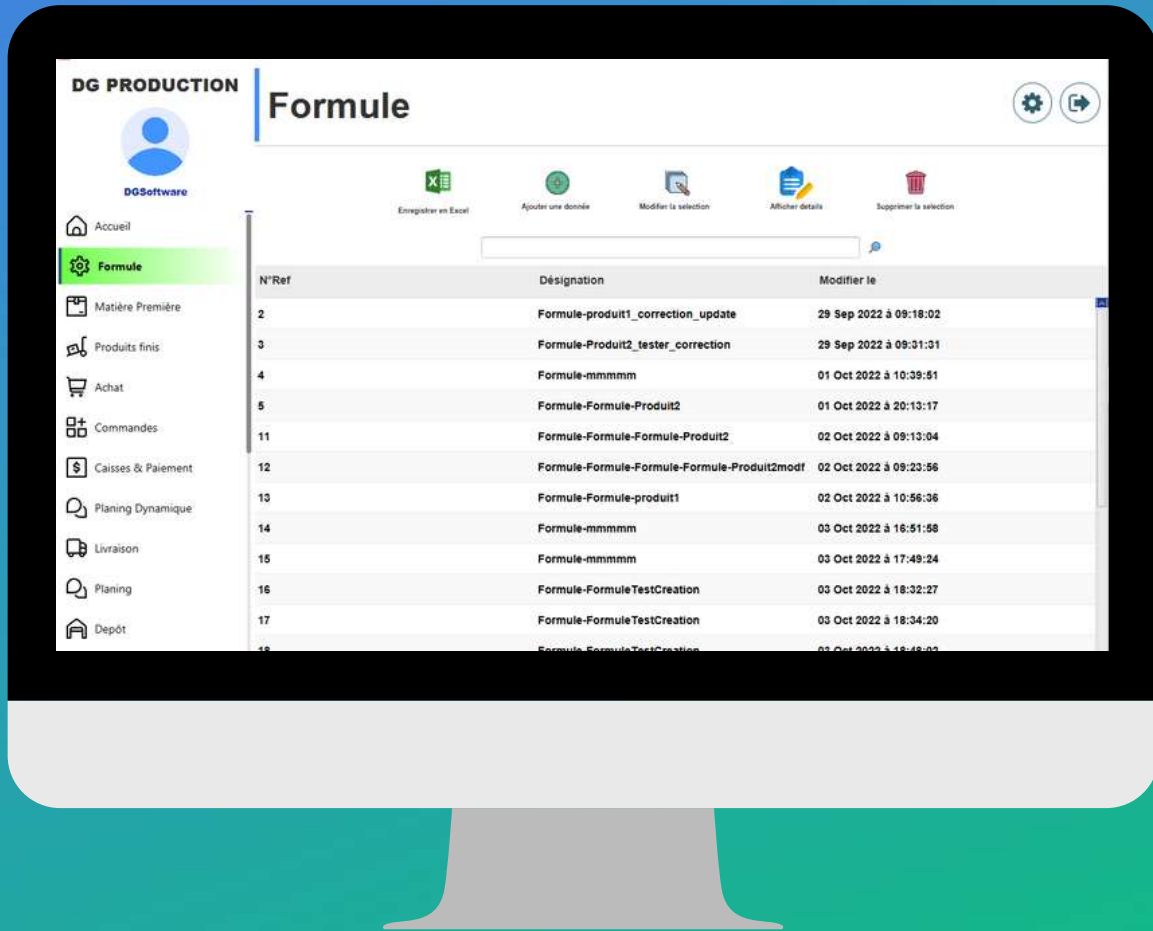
DG PRODUCTION

DGSoftware

Accueil

Formule

Matière Première

Produits finis

Achat

Commandes

Caisses & Paiement

Planing Dynamique

Livraison

Planing

Depôt

Formule

Enregistrer en Excel

Ajouter une donnée

Modifier la selection

Afficher details

Supprimer la selection

| N°Ref | Désignation | Modifier le |
|---|---|---|
| 2 | Formule-produit1_correction_update | 29 Sep 2022 à 09:18:02 |
| 3 | Formule-Produit2_tester_correction | 29 Sep 2022 à 09:31:31 |
| 4 | Formule-mmmmm | 01 Oct 2022 à 10:39:51 |
| 5 | Formule-Formule-Produit2 | 01 Oct 2022 à 20:13:17 |
| 11 | Formule-Formule-Formule-Produit2 | 02 Oct 2022 à 09:13:04 |
| 12 | Formule-Formule-Formule-Formule-Produit2modf | 02 Oct 2022 à 09:23:56 |
| 13 | Formule-Formule-produit1 | 02 Oct 2022 à 10:56:36 |
| 14 | Formule-mmmmm | 03 Oct 2022 à 16:51:58 |
| 15 | Formule-mmmmm | 03 Oct 2022 à 17:49:24 |
| 16 | Formule-FormuleTestCreation | 03 Oct 2022 à 18:32:27 |
| 17 | Formule-FormuleTestCreation | 03 Oct 2022 à 18:34:20 |
| 18 | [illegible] | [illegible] |